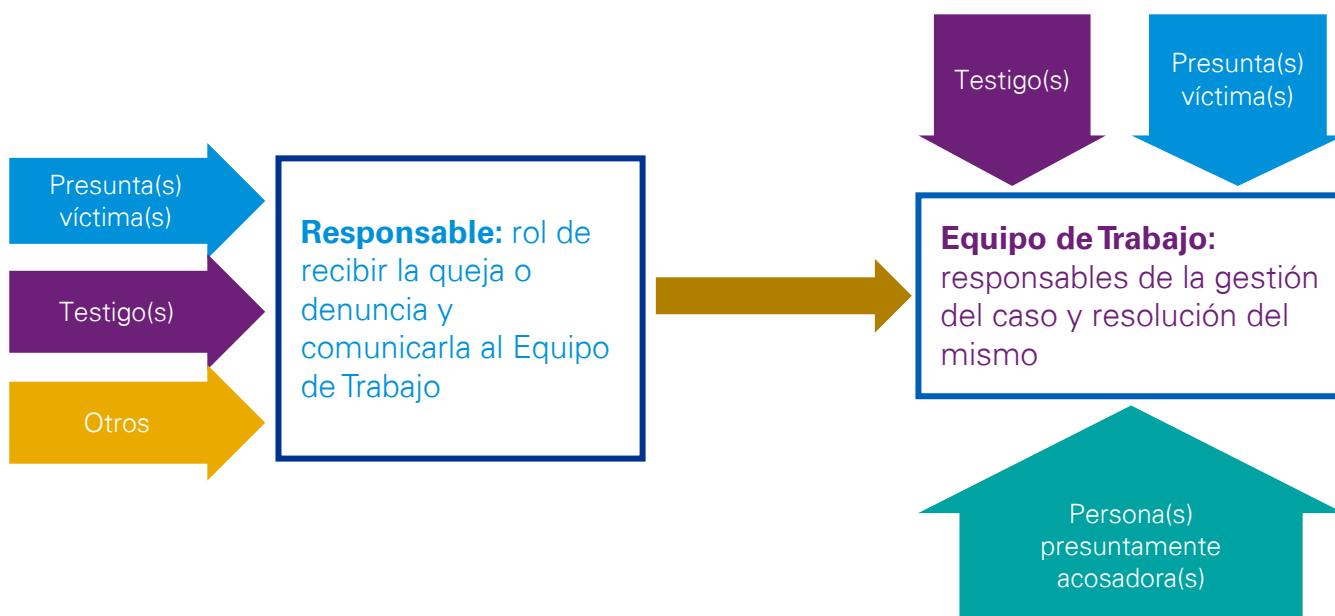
Presunta(s) víctima(s)

Testigo(s)

Otros

**Responsable:** rol de recibir la queja o denuncia y comunicarla al Equipo de Trabajo

Testigo(s)

Presunta(s) víctima(s)

**Equipo de Trabajo:** responsables de la gestión del caso y resolución del mismo

Persona(s) presuntamente acosadora(s)